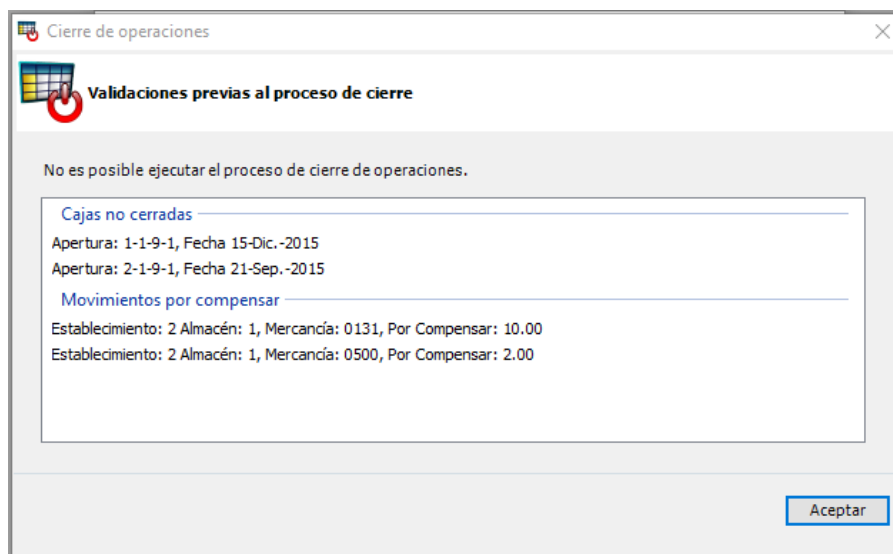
Cierre de operaciones

Validaciones previas al proceso de cierre

No es posible ejecutar el proceso de cierre de operaciones.

Cajas no cerradas

Apertura: 1-1-9-1, Fecha 15-Dic.-2015

Apertura: 2-1-9-1, Fecha 21-Sep.-2015

Movimientos por compensar

Establecimiento: 2 Almacén: 1, Mercancía: 0131, Por Compensar: 10.00

Establecimiento: 2 Almacén: 1, Mercancía: 0500, Por Compensar: 2.00

Aceptar